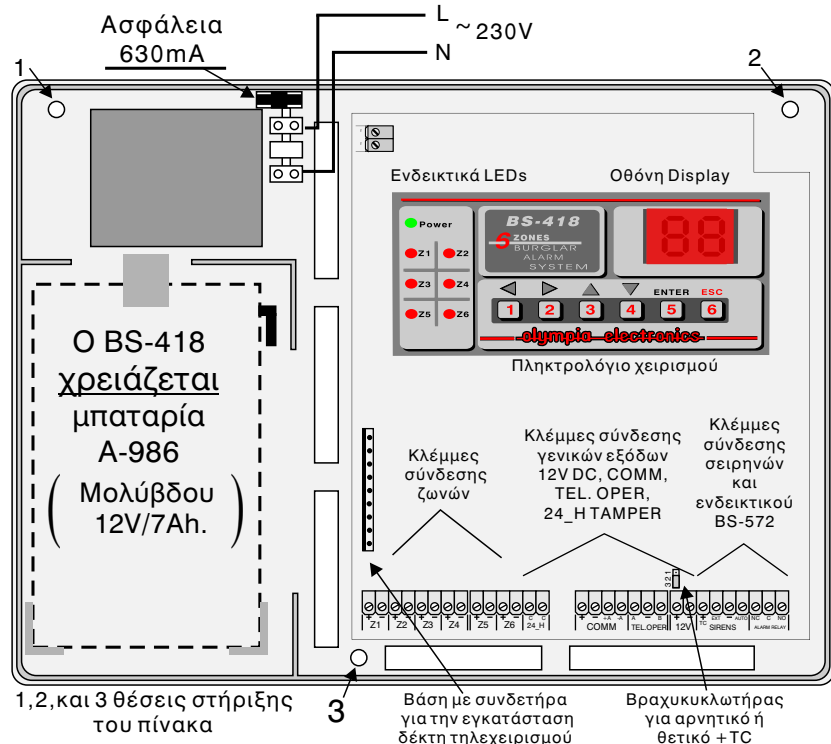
Ασφάλεια
630mA

L
~ 230V
N

1

2

Ενδεικτικά LEDs

Οθόνη Display

Power
Z1 Z2
Z3 Z4
Z5 Z6

BS-418
6 ZONES
BURGLAR
ALARM
SYSTEM

88

ENTER ESC
1 2 3 4 5 6
olympia electronics

Πληκτρολόγιο χειρισμού

Ο BS-418
χρειάζεται
μπαταρία
Α-986
( Μολύβδου
12V/7Ah. )

Κλέμμες
σύνδεσης
ζωνών

Κλέμμες σύνδεσης
γενικών εξόδων
12V DC, COMM,
TEL. OPER,
24_H TAMPER

Κλέμμες
σύνδεσης
σειρηνών
και
ενδεικτικού
BS-572

Z1 Z2 Z3 Z4 Z5 Z6 24_H
COMM TEL.OPER 12V SIRENS ALARM RELAY

1,2,και 3 θέσεις στήριξης
του πίνακα

3

Βάση με συνδετήρα
για την εγκατάσταση
δέκτη τηλεχειρισμού

Βραχυκυκλωτήρας
για αρνητικό ή
θετικό +TC